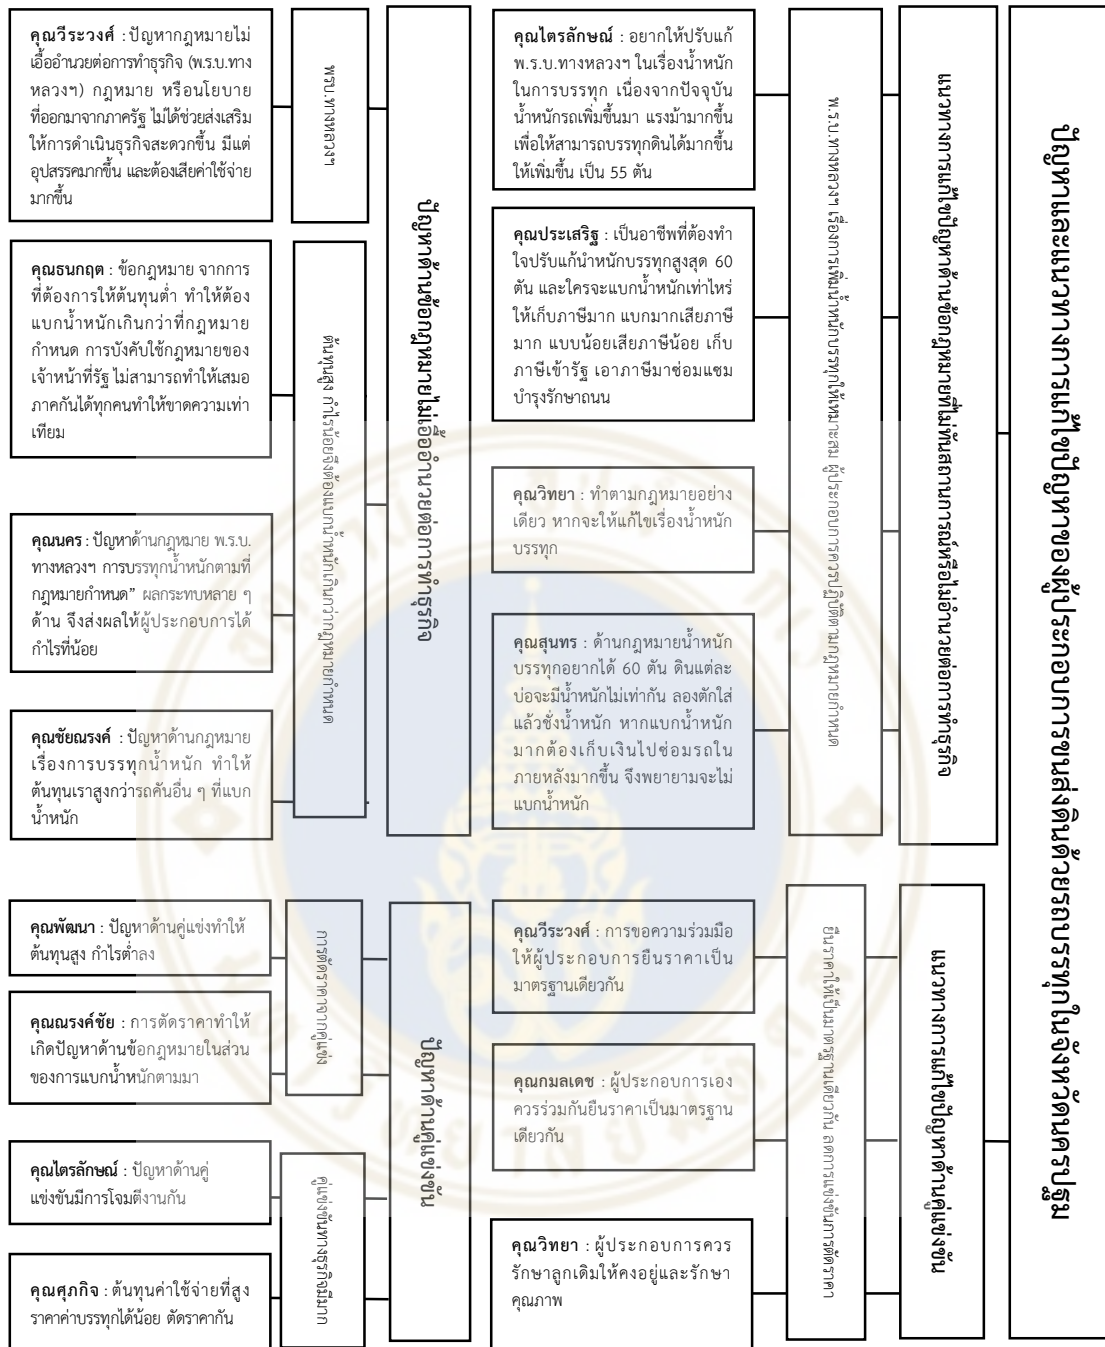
ปัญหาและแนวทางการแก้ไขปัญหาของผู้ประกอบการขนส่งดินลูกรังในพื้นที่จังหวัดนครปฐม

แนวทางการแก้ไขปัญหาด้านข้อกฎหมายไม่เอื้ออำนวยต่อการทำธุรกิจ

พ.ร.บ.ทางหลวงฯ เรื่องการเพิ่มน้ำหนักบรรทุกให้เหมาะสม ผู้ประกอบการควรปฏิบัติตามกฎหมายกำหนด

คุณไตรลักษณ์ : อยากให้ปรับแก้ พ.ร.บ.ทางหลวงฯ ในเรื่องน้ำหนักในการบรรทุก เนื่องจากปัจจุบันน้ำหนักรถเพิ่มขึ้นมา แรงม้ามากขึ้นเพื่อให้สามารถบรรทุกดินได้มากขึ้นให้เพิ่มขึ้น เป็น 55 ตัน

คุณประเสริฐ : เป็นอาชีพที่ต้องทำใจปรับแก้น้ำหนักบรรทุกสูงสุด 60 ตัน และใครจะแบกน้ำหนักเท่าไหร่ให้เก็บภาษีมาก แบกมากเสียภาษีมาก แบบน้อยเสียภาษีน้อย เก็บภาษีเข้ารัฐ เอาภาษีมาซ่อมแซมบำรุงรักษาถนน

คุณวิทยา : ทำตามกฎหมายอย่างเดียว หากจะให้แก้ไขเรื่องน้ำหนักบรรทุก

คุณสุนทร : ด้านกฎหมายน้ำหนักบรรทุกอยากได้ 60 ตัน ดินแต่ละบ่อจะมีน้ำหนักไม่เท่ากัน ลองตักใส่แล้วชั่งน้ำหนัก หากแบกน้ำหนักมากต้องเก็บเงินไปซ่อมรถในภายหลังมากขึ้น จึงพยายามจะไม่แบกน้ำหนัก

ปัญหาด้านข้อกฎหมายไม่เอื้ออำนวยต่อการทำธุรกิจ

พ.ร.บ.ทางหลวงฯ

คุณวีระวงศ์ : ปัญหากฎหมายไม่เอื้ออำนวยต่อการทำธุรกิจ (พ.ร.บ.ทางหลวงฯ) กฎหมาย หรือนโยบายที่ออกมาจากภาครัฐ ไม่ได้ช่วยส่งเสริมให้การดำเนินธุรกิจสะดวกขึ้น มีแต่อุปสรรคมากขึ้น และต้องเสียค่าใช้จ่ายมากขึ้น

ต้นทุนสูง กำไรน้อยจึงต้องแบกน้ำหนักเกินกว่ากฎหมายกำหนด

คุณธนกฤต : ข้อกฎหมาย จากการที่ต้องการให้ต้นทุนต่ำ ทำให้ต้องแบกน้ำหนักเกินกว่าที่กฎหมายกำหนด การบังคับใช้กฎหมายของเจ้าหน้าที่รัฐ ไม่สามารถทำให้เสมอภาคกันได้ทุกคนทำให้ขาดความเท่าเทียม

คุณนคร : ปัญหาด้านกฎหมาย พ.ร.บ. ทางหลวงฯ การบรรทุกน้ำหนักตามที่กฎหมายกำหนด" ผลกระทบหลาย ๆ ด้าน จึงส่งผลให้ผู้ประกอบการได้กำไรที่น้อย

คุณชัยณรงค์ : ปัญหาด้านกฎหมายเรื่องการบรรทุกน้ำหนัก ทำให้ต้นทุนเราสูงกว่ารถคันอื่น ๆ ที่แบกน้ำหนัก

แนวทางการแก้ไขปัญหาด้านคู่แข่ง

ยืนราคาให้เป็นมาตรฐานเดียวกัน ลดการตัดราคา และรักษาคุณภาพ

คุณวีระวงศ์ : การขอความร่วมมือให้ผู้ประกอบการยืนราคาเป็นมาตรฐานเดียวกัน

คุณกมลเดช : ผู้ประกอบการเองควรร่วมกันยืนราคาเป็นมาตรฐานเดียวกัน

คุณวิทยา : ผู้ประกอบการควรรักษาลูกเดิมให้คงอยู่และรักษาคุณภาพ

ปัญหาด้านคู่แข่ง

การตัดราคาจากคู่แข่ง

คุณพัฒนา : ปัญหาด้านคู่แข่งทำให้ต้นทุนสูง กำไรต่ำลง

คุณณรงค์ชัย : การตัดราคาทำให้เกิดปัญหาด้านข้อกฎหมายในส่วนของการแบกน้ำหนักตามมา

คู่แข่งขันทางธุรกิจมีมาก

คุณไตรลักษณ์ : ปัญหาด้านคู่แข่งขันมีการโจมตีงานกัน

คุณศุภกิจ : ต้นทุนค่าใช้จ่ายที่สูง ราคาค่าบรรทุกได้น้อย ตัดราคากัน